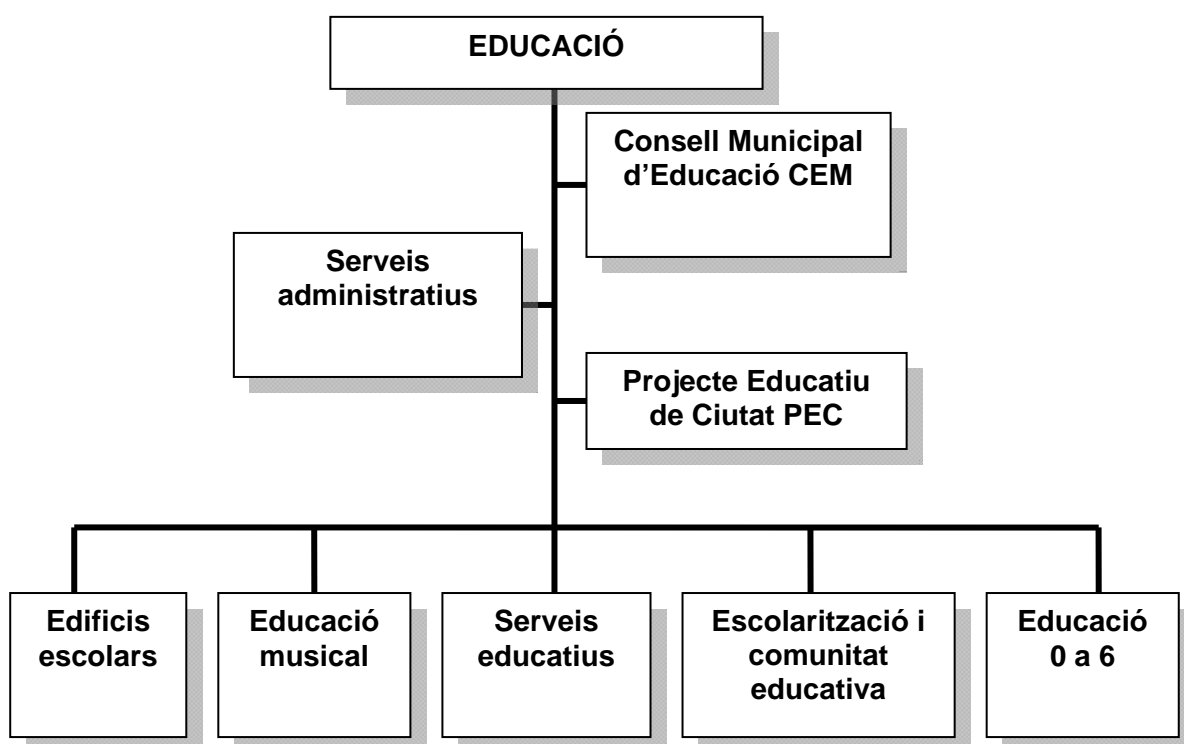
EDUCACIÓ

Consell Municipal d’Educació CEM

Serveis administratius

Projecte Educatiu de Ciutat PEC

Edificis escolars

Educació musical

Serveis educatius

Escolarització i comunitat educativa

Educació 0 a 6